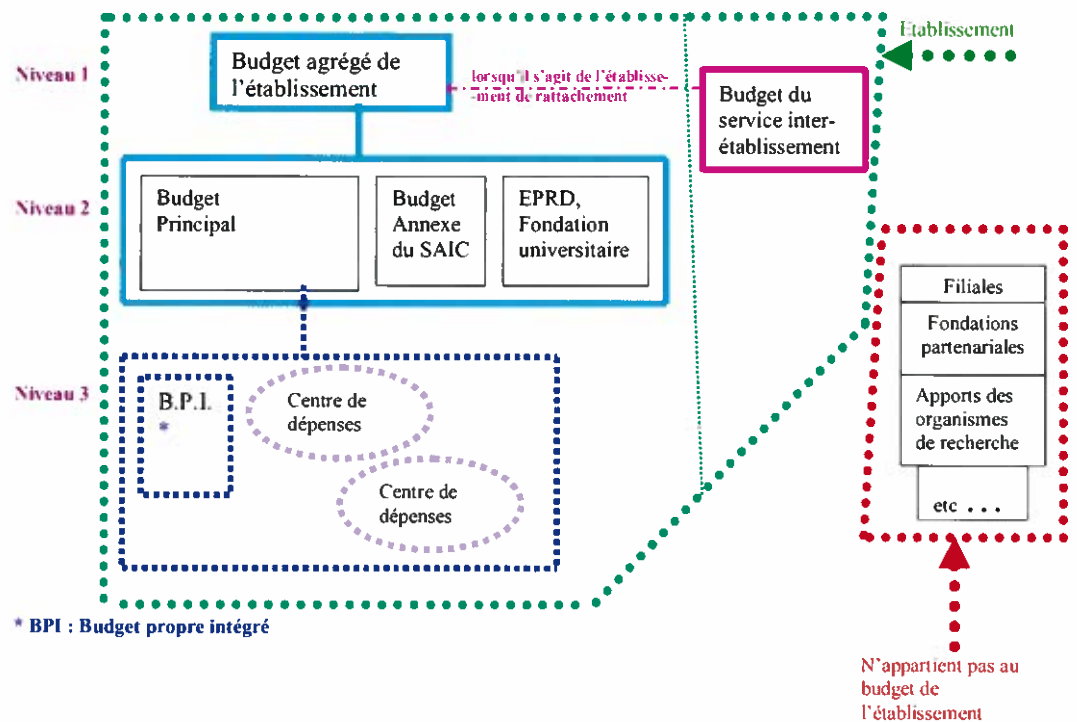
Etablissement

Niveau 1

Budget agrégé de l'établissement

lorsqu'il s'agit de l'établissement de rattachement

Budget du service inter-établissement

Niveau 2

Budget Principal

Budget Annexe du SAIC

EPRD, Fondation universitaire

Niveau 3

B.P.I. *

Centre de dépenses

Centre de dépenses

Filiales

Fondations partenariales

Apports des organismes de recherche

etc . . .

* BPI : Budget propre intégré

N'appartient pas au budget de l'établissement